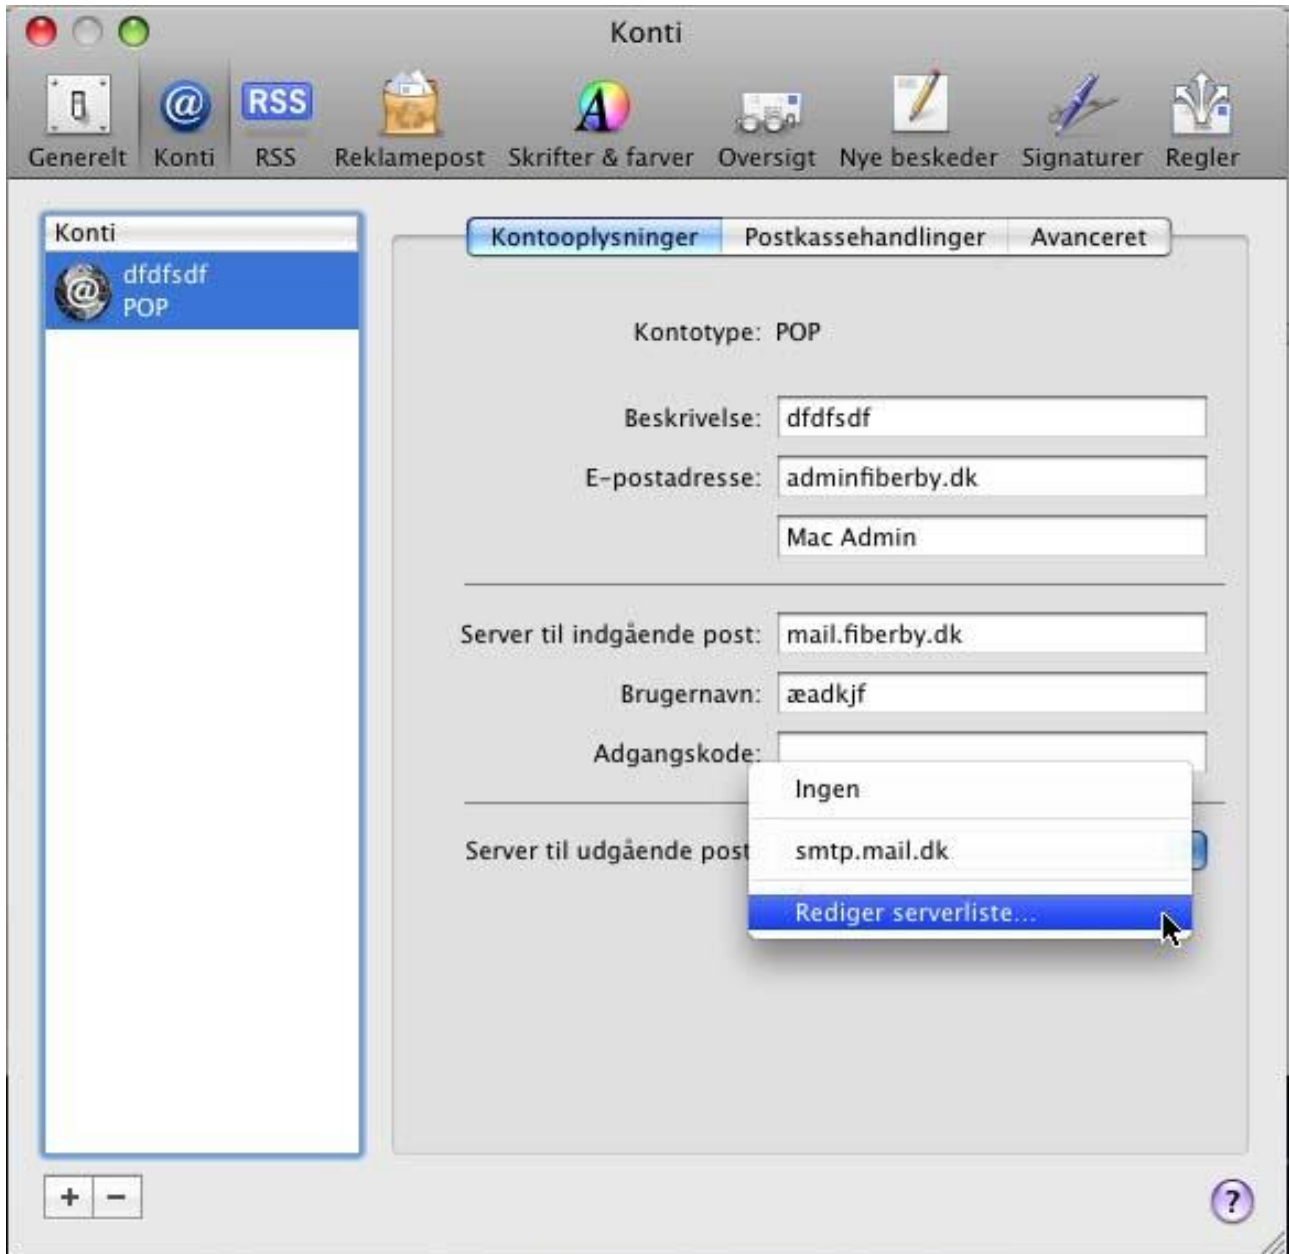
Konti

Generelt Konti RSS Reklamepost Skrifter & farver Oversigt Nye beskeder Signaturer Regler

RSS

Konti

dfdfsdf
POP

Kontooplysninger Postkassehandlinger Avanceret

Kontotype: POP

Beskrivelse: dfdfsdf

E-postadresse: adminfiberby.dk

Mac Admin

Server til indgående post: mail.fiberby.dk

Brugernavn: æadkjf

Adgangskode:

Server til udgående post

Ingen

smtp.mail.dk

Rediger serverliste...

+ −

?